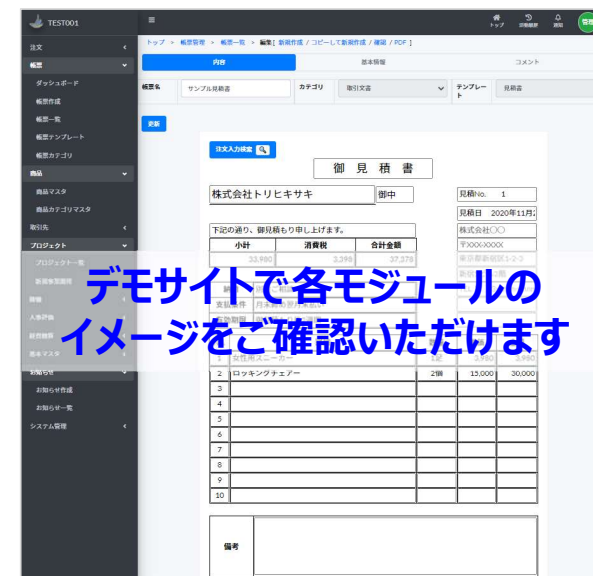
TEST001

注文
帳票
ダッシュボード
帳票作成
帳票一覧
帳票テンプレート
帳票カテゴリ
商品
商品マスタ
商品カテゴリマスタ
取引先
プロジェクト
プロジェクト一覧
新規案件登録
勤怠
人事評価
経営管理
基本マスタ
お知らせ
お知らせ作成
お知らせ一覧
システム管理

トップ 受信履歴 通知 管理

トップ > 帳票管理 > 帳票一覧 > 編集[ 新規作成 / コピーして新規作成 / 確認 / PDF ]

内容
基本情報
コメント

帳票名 サンプル見積書
カテゴリ 取引文書
テンプレート 見積書

更新

注文入力検索

御見積書

株式会社トリヒキサキ 御中
見積No. 1
見積日 2020年11月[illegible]

下記の通り、御見積もり申し上げます。
株式会社〇〇

| 小計 | 消費税 | 合計金額 |
|---|---|---|
| 33,980 | 3,398 | 37,378 |

〒XXX-XXXX
東京都新宿区1-2-3

支払条件
有効期限

デモサイトで各モジュールの
イメージをご確認いただけます

| 1 | 女性用スニーカー | | 3,990 | 3,990 |
|---|---|---|---|---|
| 2 | ロッキングチェアー | 2個 | 15,000 | 30,000 |
| 3 | | | | |
| 4 | | | | |
| 5 | | | | |
| 6 | | | | |
| 7 | | | | |
| 8 | | | | |
| 9 | | | | |
| 10 | | | | |

備考